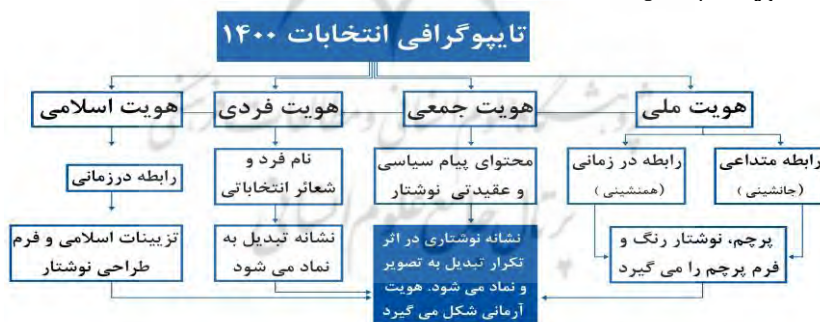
تایپوگرافی انتخابات ۱۴۰۰

هویت ملی

هویت جمعی

هویت فردی

هویت اسلامی

رابطه متداعی (جانشینی)

رابطه در زمانی (همنشینی)

محتوای پیام سیاسی و عقیدتی نوشتار

نام فرد و شعائر انتخاباتی

رابطه درزمانی

پرچم، نوشتار رنگ و فرم پرچم را می گیرد

نشانه نوشتاری در اثر تکرار تبدیل به تصویر و نماد می شود. هویت آرمانی شکل می گیرد

نشانه تبدیل به نماد می شود

تزیینات اسلامی و فرم طراحی نوشتار